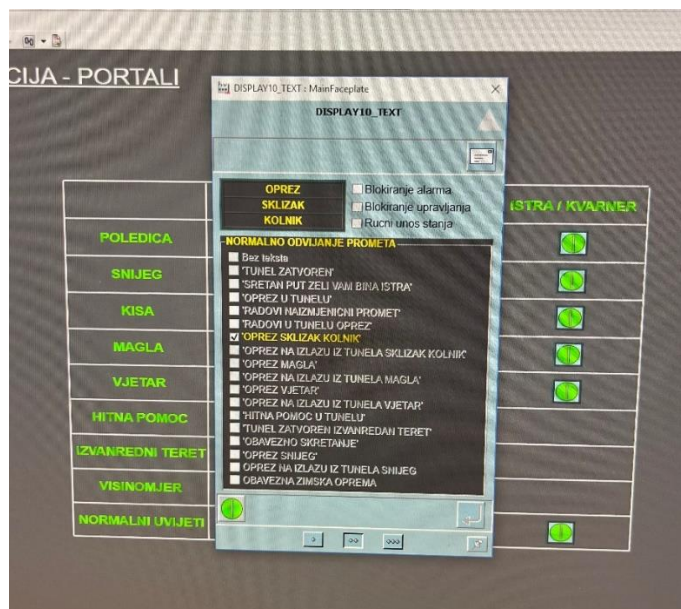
CIJA - PORTALI

DISPLAY10_TEXT : MainFaceplate

DISPLAY10_TEXT

OPREZ
SKLIZAK
KOLNIK

Blokiranje alarma
Blokiranje upravljanja
Rucni unos stanja

NORMALNO ODVIJANJE PROMETA
Bez teksta
'TUNEL ZATVOREN'
'SRETAN PUT ZELI VAM BINA ISTRA'
'OPREZ U TUNELU'
'RADOVI NAIZMJENICNI PROMET'
'RADOVI U TUNELU OPREZ'
'OPREZ SKLIZAK KOLNIK'
'OPREZ NA IZLAZU IZ TUNELA SKLIZAK KOLNIK'
'OPREZ MAGLA'
'OPREZ NA IZLAZU IZ TUNELA MAGLA'
'OPREZ VJETAR'
'OPREZ NA IZLAZU IZ TUNELA VJETAR'
'HITNA POMOC U TUNELU'
'TUNEL ZATVOREN IZVANREDAN TERET'
'OBAVEZNO SKRETANJE'
'OPREZ SNIJEG'
OPREZ NA IZLAZU IZ TUNELA SNIJEG
OBAVEZNA ZIMSKA OPREMA

ISTRA / KVARNER

POLEDICA
SNIJEG
KISA
MAGLA
VJETAR
HITNA POMOC
IZVANREDNI TERET
VISINOMJER
NORMALNI UVJETI